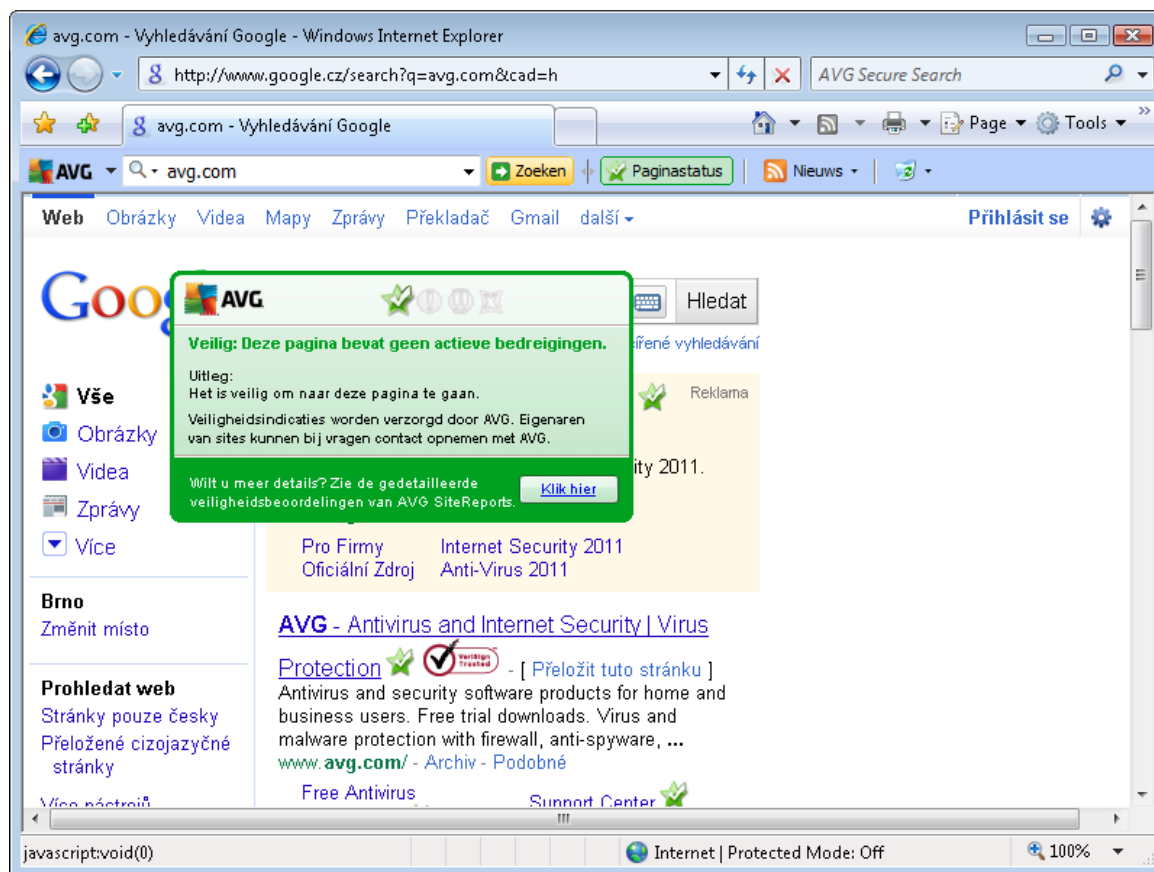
avg.com - Vyhledávání Google - Windows Internet Explorer

http://www.google.cz/search?q=avg.com&cad=h

AVG Secure Search

avg.com - Vyhledávání Google

Page ▾ Tools ▾

AVG ▾ avg.com ▾ Zoeken Paginastatus Nieuws ▾

Web Obrázky Videa Mapy Zprávy Překladač Gmail další ▾

Přihlásit se

Goog

Hledat

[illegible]šířené vyhledávání

AVG

Veilig: Deze pagina bevat geen actieve bedreigingen.

Uitleg:
Het is veilig om naar deze pagina te gaan.

Veiligheidsindicaties worden verzorgd door AVG. Eigenaren van sites kunnen bij vragen contact opnemen met AVG.

Wilt u meer details? Zie de gedetailleerde veiligheidsbeoordelingen van AVG SiteReports.

Klik hier

Reklama

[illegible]ity 2011.

Vše
Obrázky
Videa
Zprávy
Více

Pro Firmy
Oficiální Zdroj

Internet Security 2011
Anti-Virus 2011

Brno
Změnit místo

Prohledat web
Stránky pouze česky
Přeložené cizojazyčné stránky
Více nástrojů

AVG - Antivirus and Internet Security | Virus Protection

VeriSign Trusted

- [ Přeložit tuto stránku ]

Antivirus and security software products for home and business users. Free trial downloads. Virus and malware protection with firewall, anti-spyware, ...

www.avg.com/ - Archiv - Podobné

Free Antivirus

Support Center

javascript:void(0)

Internet | Protected Mode: Off

100%